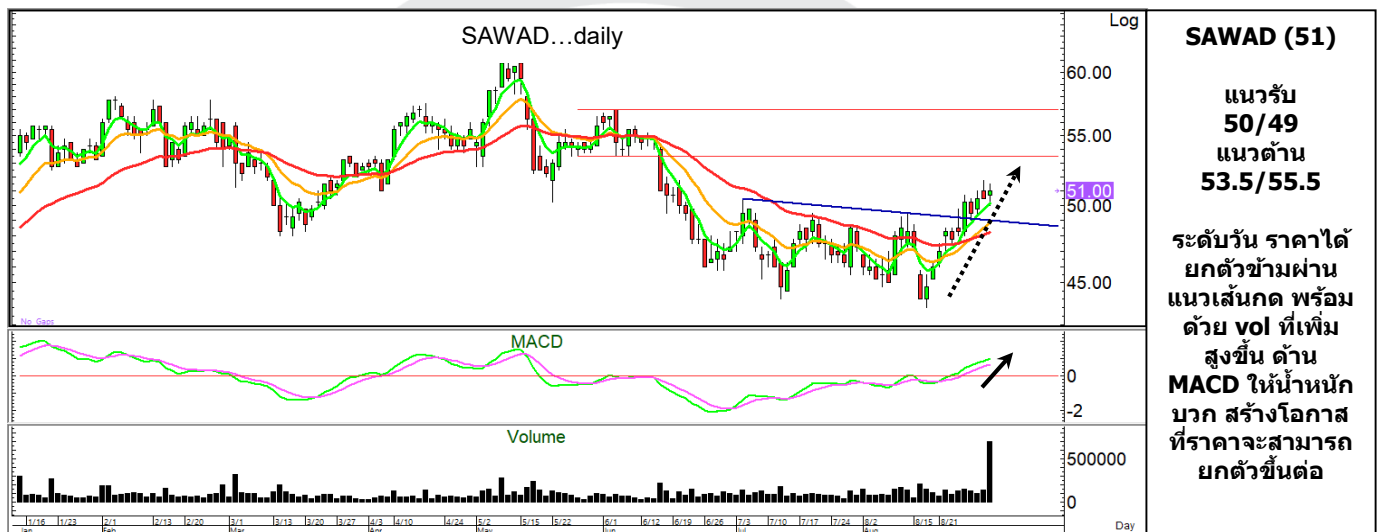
SAWAD...daily

Log

60.00
55.00
51.00
50.00
45.00

No Gaps

MACD

0
-2

Volume

500000
0

1/16 1/23 2/1 2/13 2/20 3/1 3/13 3/20 3/27 4/3 4/10 4/24 5/2 5/15 5/22 6/1 6/12 6/19 6/26 7/3 7/10 7/17 7/24 8/2 8/15 8/21

Jan Feb Mar Apr May Jun Jul Aug

Day

SAWAD (51)

แนวรับ
50/49
แนวต้าน
53.5/55.5

ระดับวัน ราคาได้ยกตัวข้ามผ่านแนวเส้นกด พร้อมด้วย vol ที่เพิ่มสูงขึ้น ด้าน MACD ให้น้ำหนักบวก สร้างโอกาสที่ราคาจะสามารถยกตัวขึ้นต่อ